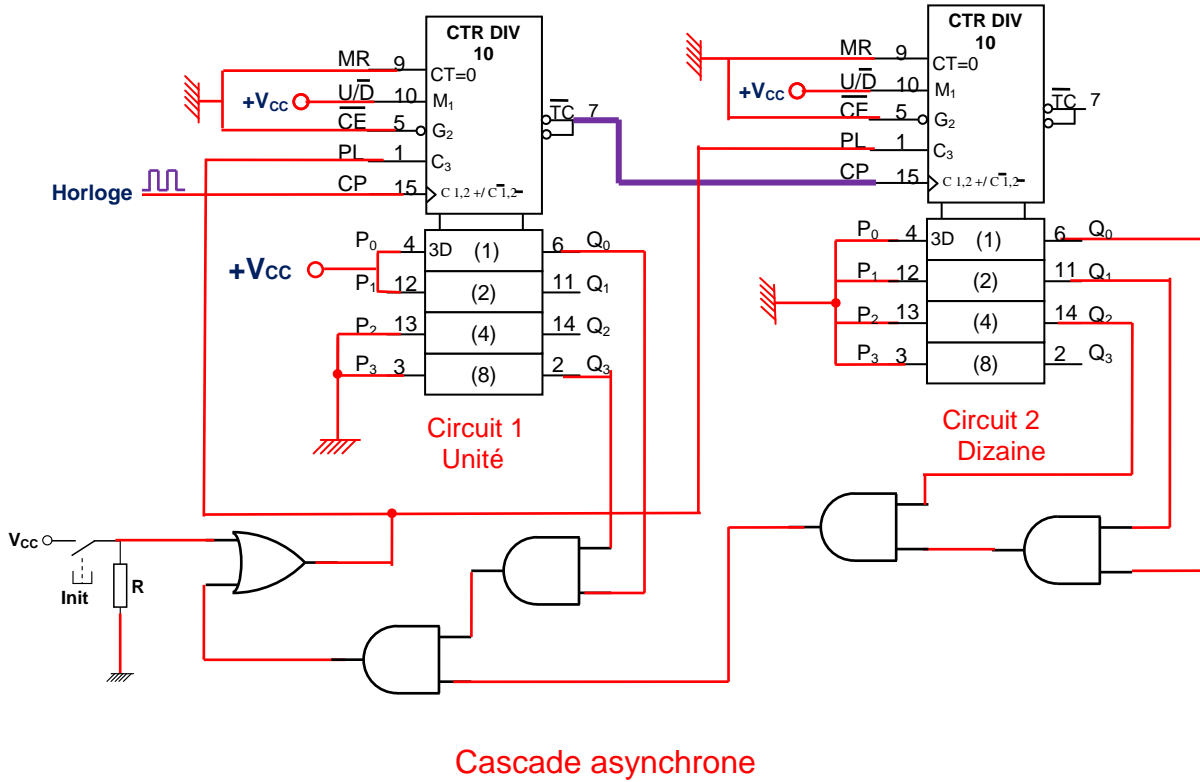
CTR DIV 10

MR 9 CT=0
+$V_{CC}$ $U/\overline{D}$ 10 $M_1$
$\overline{CE}$ 5 $G_2$
PL 1 $C_3$
Horloge CP 15 C 1,2 +/ C $\overline{1}$,2-
$\overline{TC}$ 7

$P_0$ 4 3D (1) 6 $Q_0$
+$V_{CC}$ $P_1$ 12 (2) 11 $Q_1$
$P_2$ 13 (4) 14 $Q_2$
$P_3$ 3 (8) 2 $Q_3$

Circuit 1
Unité

CTR DIV 10

MR 9 CT=0
+$V_{CC}$ $U/\overline{D}$ 10 $M_1$
$\overline{CE}$ 5 $G_2$
PL 1 $C_3$
CP 15 C 1,2 +/ C $\overline{1}$,2-
$\overline{TC}$ 7

$P_0$ 4 3D (1) 6 $Q_0$
$P_1$ 12 (2) 11 $Q_1$
$P_2$ 13 (4) 14 $Q_2$
$P_3$ 3 (8) 2 $Q_3$

Circuit 2
Dizaine

$V_{CC}$
Init
R

Cascade asynchrone